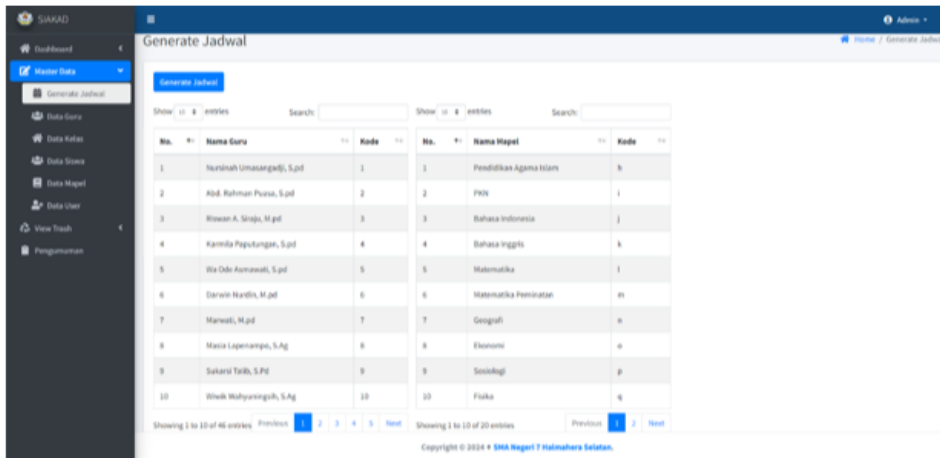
SIAKAD

Dashboard
Master Data
Generate Jadwal
Data Guru
Data Kelas
Data Siswa
Data Mapel
Data User
View Trash
Pengumuman

Admin

Generate Jadwal

Home / Generate Jadwal

Generate Jadwal

Show 10 entries Search:

| No. | Nama Guru | Kode |
|---|---|---|
| 1 | Nursinah Umasangadji, S.pd | 1 |
| 2 | Abd. Rahman Puasa, S.pd | 2 |
| 3 | Riswan A. Sirajo, M.pd | 3 |
| 4 | Karmila Paputungan, S.pd | 4 |
| 5 | Wa Ode Asmawati, S.pd | 5 |
| 6 | Darwin Nardin, M.pd | 6 |
| 7 | Marwati, M.pd | 7 |
| 8 | Masia Lapenampo, S.Ag | 8 |
| 9 | Sakarsi Talib, S.Pd | 9 |
| 10 | Wiwik Wahyuningsih, S.Ag | 10 |

Showing 1 to 10 of 46 entries Previous 1 2 3 4 5 Next

Show 10 entries Search:

| No. | Nama Mapel | Kode |
|---|---|---|
| 1 | Pendidikan Agama Islam | h |
| 2 | PKN | i |
| 3 | Bahasa Indonesia | j |
| 4 | Bahasa Inggris | k |
| 5 | Matematika | l |
| 6 | Matematika Peminatan | m |
| 7 | Geografi | n |
| 8 | Ekonomi | o |
| 9 | Sosiologi | p |
| 10 | Fisika | q |

Showing 1 to 10 of 20 entries Previous 1 2 Next

Copyright © 2024 ♥ SMA Negeri 7 Halmahera Selatan.